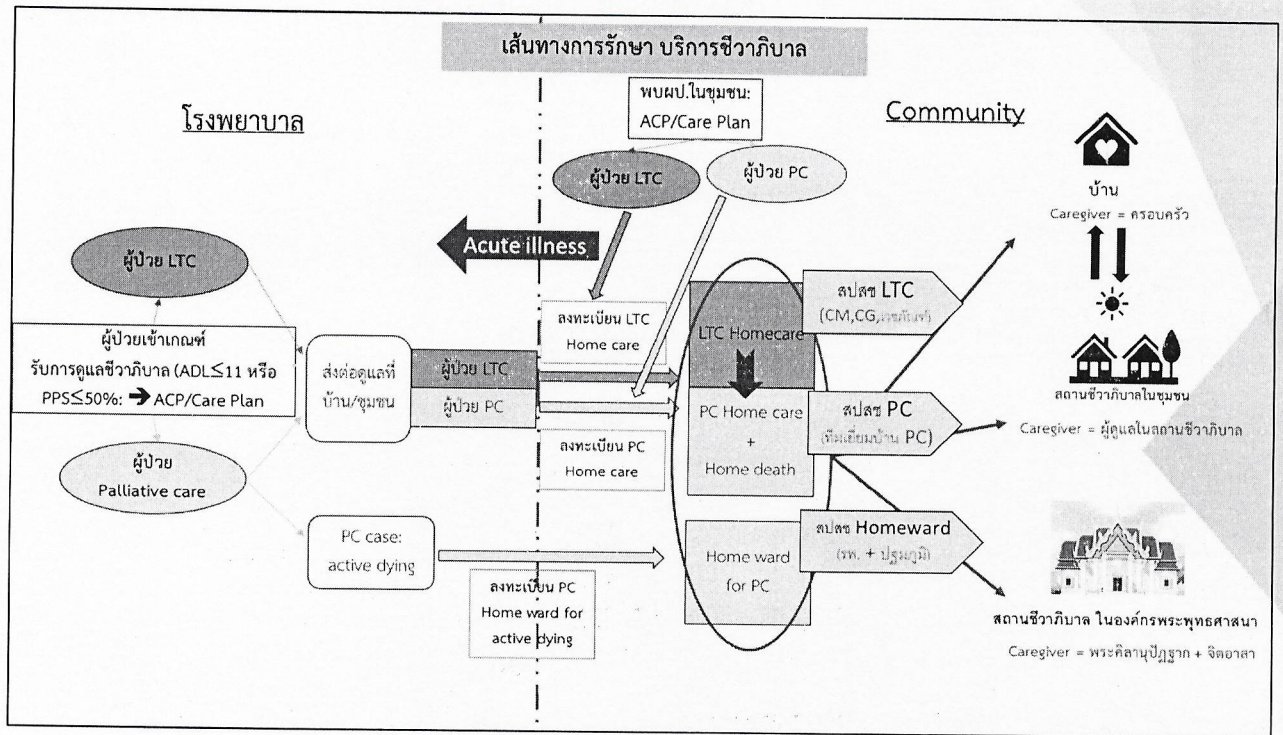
เส้นทางการรักษา บริการชีวาภิบาล

พบผป.ในชุมชน: ACP/Care Plan

โรงพยาบาล

Community

ผู้ป่วย LTC

ผู้ป่วย PC

Acute illness

ผู้ป่วย LTC

ผู้ป่วยเข้าเกณฑ์ รับการดูแลชีวาภิบาล (ADL≤11 หรือ PPS≤50%: ➔ ACP/Care Plan

ส่งต่อดูแลที่บ้าน/ชุมชน

ผู้ป่วย LTC

ผู้ป่วย PC

ลงทะเบียน LTC Home care

ลงทะเบียน PC Home care

LTC Homecare

PC Home care + Home death

สปสช LTC (CM,CG,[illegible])

สปสช PC (ทีมเยี่ยมบ้าน PC)

ผู้ป่วย Palliative care

PC case: active dying

ลงทะเบียน PC Home ward for active dying

Home ward for PC

สปสช Homeward (รพ. + ปฐมภูมิ)

บ้าน
Caregiver = ครอบครัว

สถานชีวาภิบาลในชุมชน
Caregiver = ผู้ดูแลในสถานชีวาภิบาล

สถานชีวาภิบาล ในองค์กรพระพุทธศาสนา
Caregiver = พระคิลานุปัฏฐาก + จิตอาสา